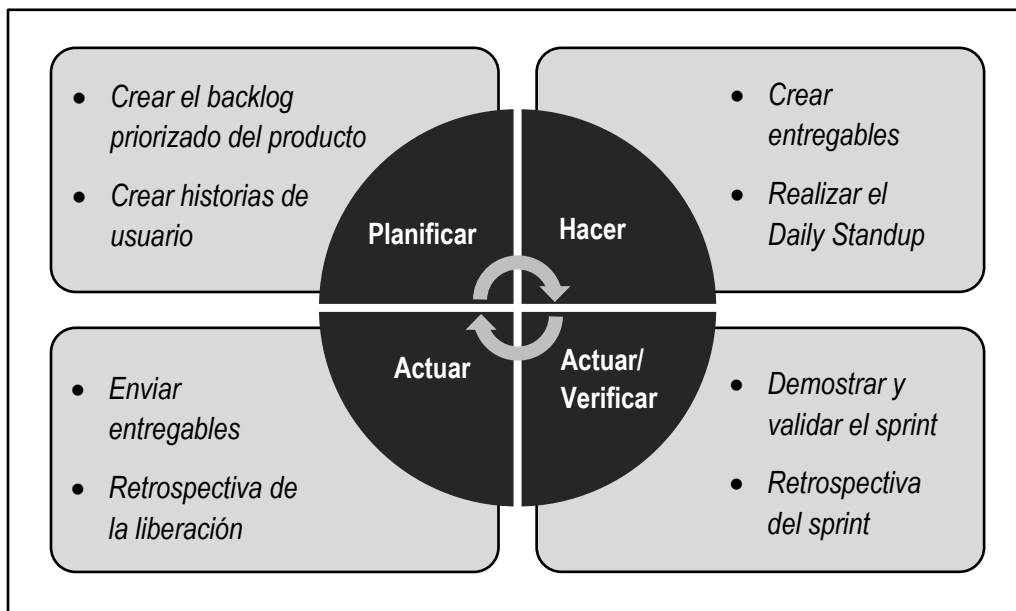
- Crear el backlog priorizado del producto
- Crear historias de usuario

Planificar

Hacer

- Crear entregables
- Realizar el Daily Standup

Actuar

Actuar/ Verificar

- Enviar entregables
- Retrospectiva de la liberación

- Demostrar y validar el sprint
- Retrospectiva del sprint